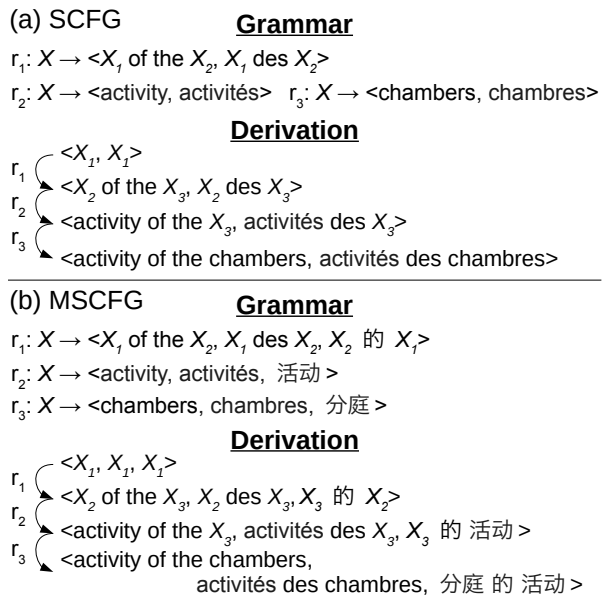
(a) SCFG

**Grammar**

$r_1$: $X \rightarrow$ <$X_1$ of the $X_2$, $X_1$ des $X_2$>

$r_2$: $X \rightarrow$ <activity, activités> $r_3$: $X \rightarrow$ <chambers, chambres>

**Derivation**

<$X_1$, $X_1$>

$r_1$

<$X_2$ of the $X_3$, $X_2$ des $X_3$>

$r_2$

<activity of the $X_3$, activités des $X_3$>

$r_3$

<activity of the chambers, activités des chambres>

(b) MSCFG

**Grammar**

$r_1$: $X \rightarrow$ <$X_1$ of the $X_2$, $X_1$ des $X_2$, $X_2$ 的 $X_1$>

$r_2$: $X \rightarrow$ <activity, activités, 活动>

$r_3$: $X \rightarrow$ <chambers, chambres, 分庭>

**Derivation**

<$X_1$, $X_1$, $X_1$>

$r_1$

<$X_2$ of the $X_3$, $X_2$ des $X_3$, $X_3$ 的 $X_2$>

$r_2$

<activity of the $X_3$, activités des $X_3$, $X_3$ 的 活动>

$r_3$

<activity of the chambers, activités des chambres, 分庭 的 活动>